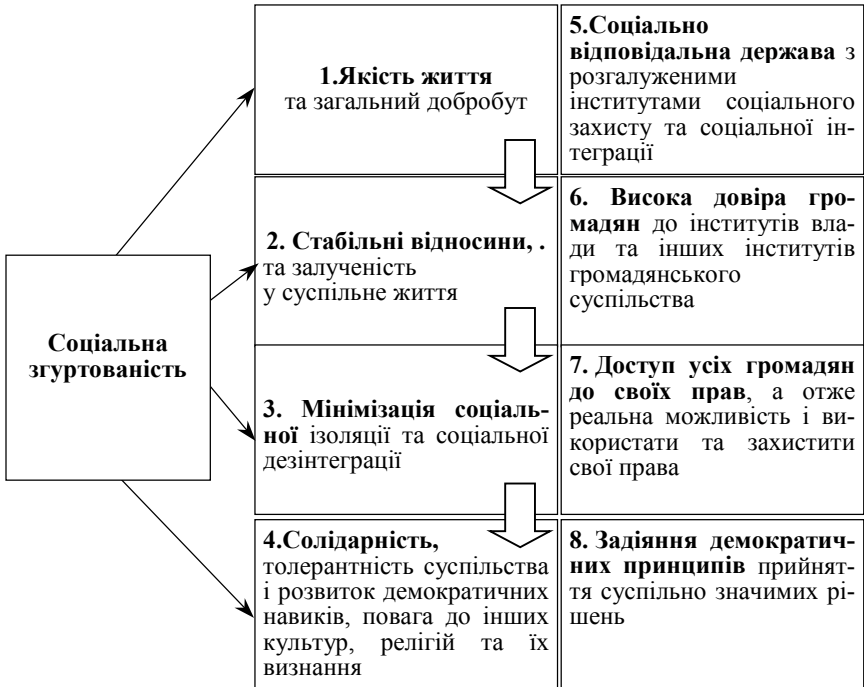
Соціальна згуртованість

1.Якість життя та загальний добробут

5.Соціально відповідальна держава з розгалуженими інститутами соціального захисту та соціальної інтеграції

2. Стабільні відносини, . та залученість у суспільне життя

6. Висока довіра громадян до інститутів влади та інших інститутів громадянського суспільства

3. Мінімізація соціальної ізоляції та соціальної дезінтеграції

7. Доступ усіх громадян до своїх прав, а отже реальна можливість і використати та захистити свої права

4.Солідарність, толерантність суспільства і розвиток демократичних навиків, повага до інших культур, релігій та їх визнання

8. Задіяння демократичних принципів прийняття суспільно значимих рішень